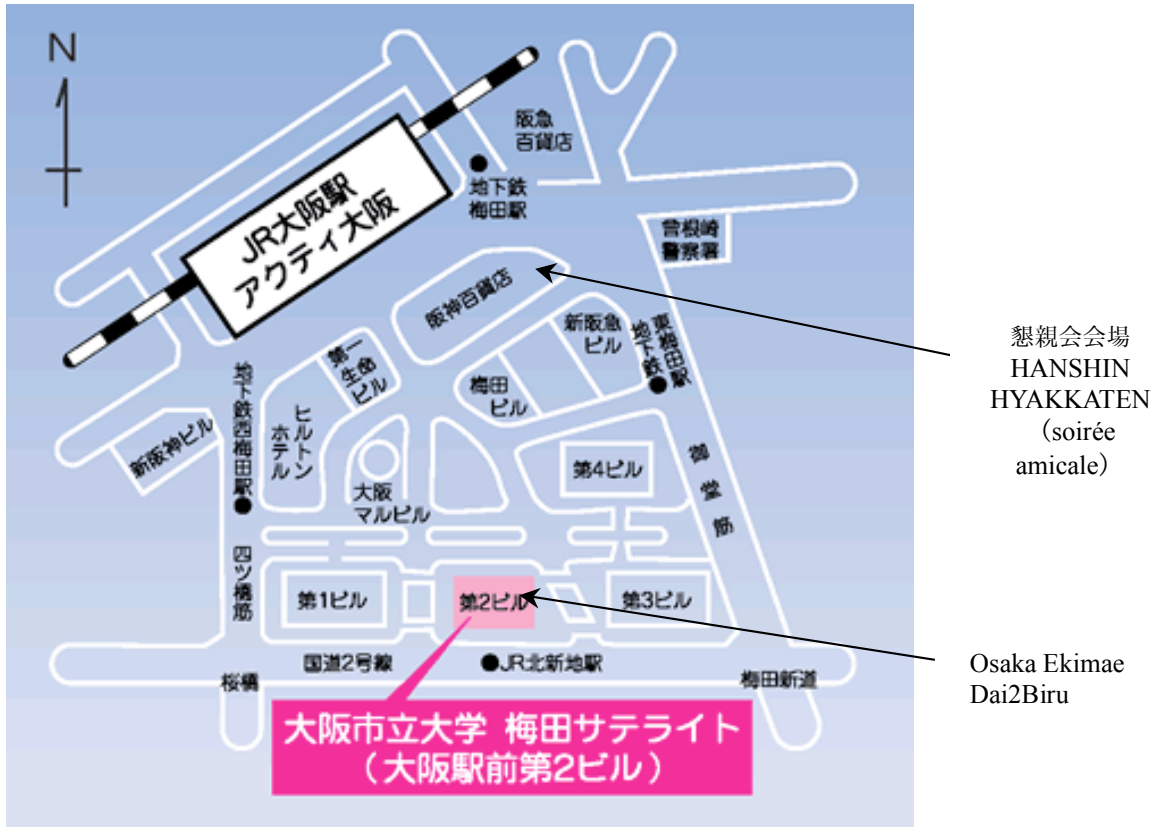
N

JR大阪駅
アクティ大阪

阪急
百貨店

地下鉄
梅田駅

曽根崎
警察署

阪神百貨店

新阪急
ビル

東梅田駅
地下鉄

第一
生命
ビル

梅田
ビル

地下鉄西梅田駅

ヒルトン
ホテル

新阪神ビル

第4ビル

御堂筋

大阪
マルビル

四ツ橋筋

第1ビル

第2ビル

第3ビル

国道2号線

JR北新地駅

桜橋

梅田新道

大阪市立大学 梅田サテライト
（大阪駅前第2ビル）

懇親会会場
HANSHIN
HYAKKATEN
（soirée
amicale）

Osaka Ekimae
Dai2Biru